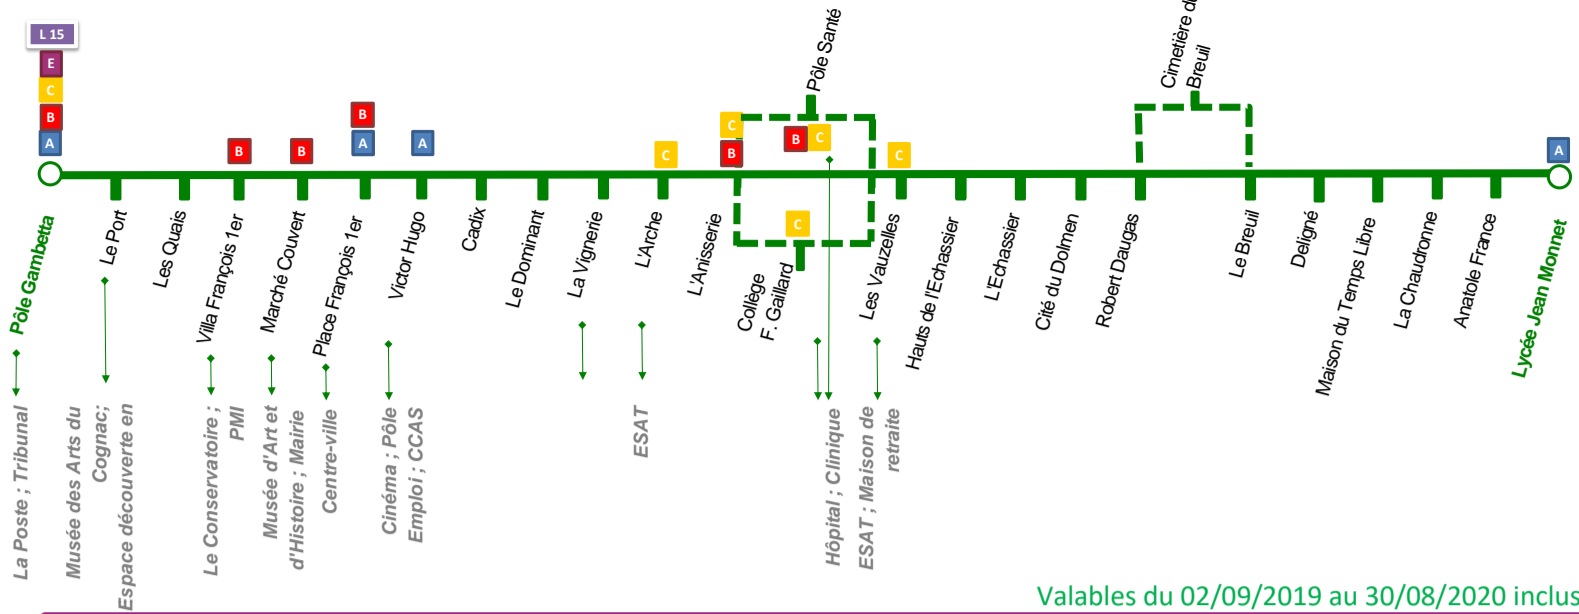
L 15
E
C
B
A
B
B
B
A
A
C
C
B
B
C
C
C
A
Pôle Santé
Cimetière d
Breuil
Pôle Gambetta
Le Port
Les Quais
Villa François 1er
Marché Couvert
Place François 1er
Victor Hugo
Cadix
Le Dominant
La Vignerie
L'Arche
L'Anisserie
Collège F. Gaillard
Les Vauzelles
Hauts de l'Echassier
L'Echassier
Cité du Dolmen
Robert Daugas
Le Breuil
Deligné
Maison du Temps Libre
La Chaudronne
Anatole France
Lycée Jean Monnet
La Poste ; Tribunal
Musée des Arts du Cognac ; Espace découverte en
Le Conservatoire ; PMI
Musée d'Art et d'Histoire ; Mairie
Centre-ville
Cinéma ; Pôle Emploi ; CCAS
ESAT
Hôpital ; Clinique
ESAT ; Maison de retraite
Valables du 02/09/2019 au 30/08/2020 inclus